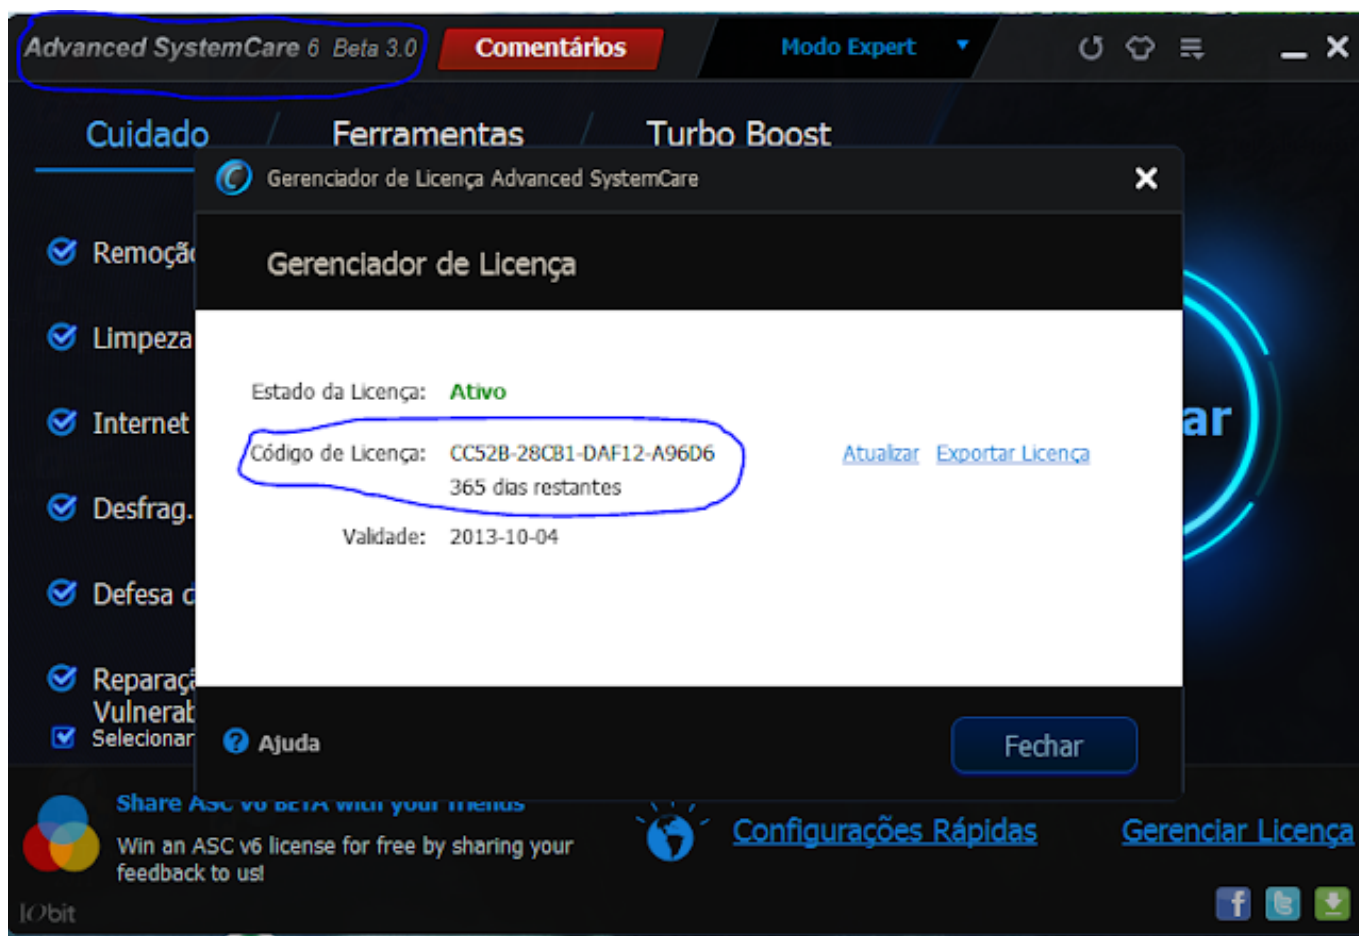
Advanced SystemCare 6 Beta 3.0
Comentários
Modo Expert

Cuidado
Ferramentas
Turbo Boost

Remoçã
Limpeza
Internet
Desfrag.
Defesa d
Reparaçã
Vulnerab
Selecionar

Gerenciador de Licença Advanced SystemCare

Gerenciador de Licença

Estado da Licença: Ativo
Código de Licença: CC52B-28CB1-DAF12-A96D6
365 dias restantes
Validade: 2013-10-04

Atualizar Exportar Licença

ar

Ajuda
Fechar

Share ASC v6 BETA with your friends
Win an ASC v6 license for free by sharing your feedback to us!

IObit

Configurações Rápidas
Gerenciar Licença